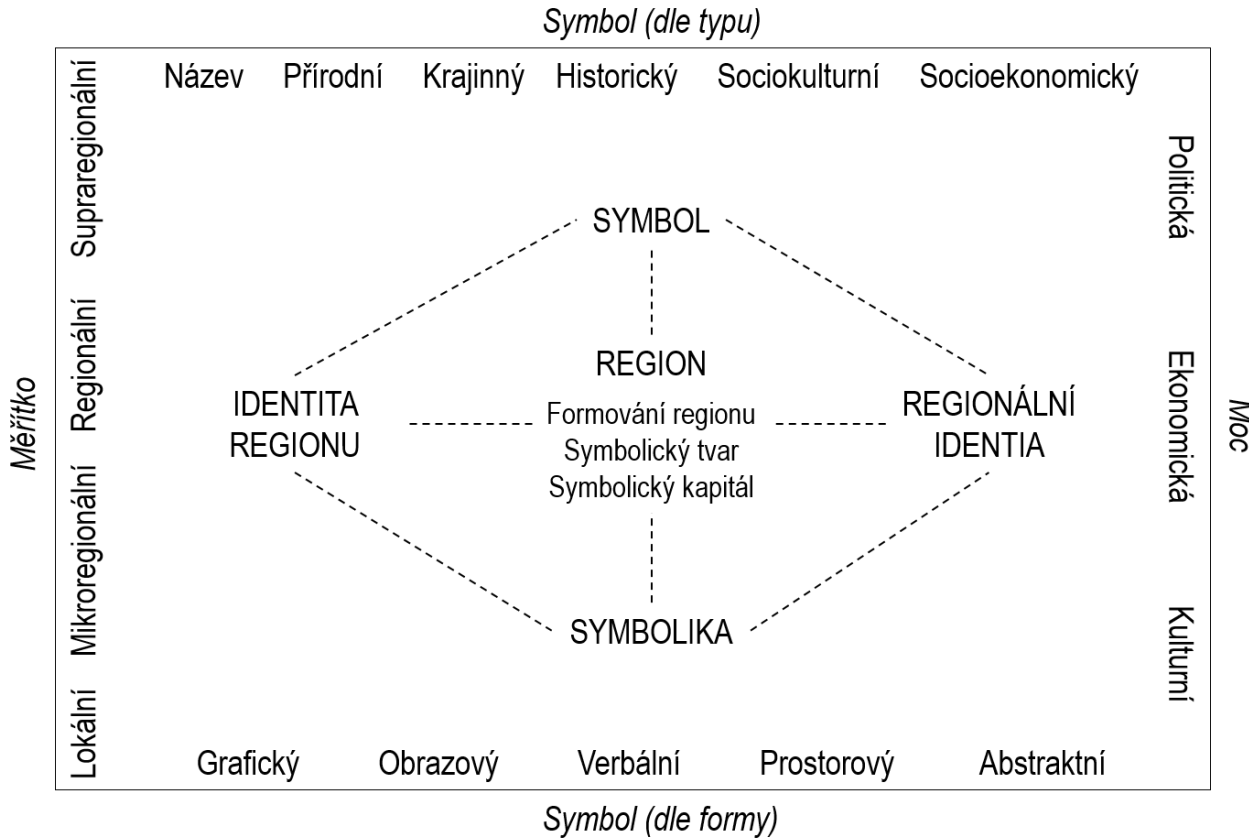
Symbol (dle typu)

Název Přírodní Krajinný Historický Sociokulturní Socioekonomický

Měřítko

Lokální Mikroregionální Regionální Supraregionální

Moc

Politická Ekonomická Kulturní

SYMBOL

REGION
Formování regionu
Symbolický tvar
Symbolický kapitál

IDENTITA REGIONU

REGIONÁLNÍ IDENTIA

SYMBOLIKA

Grafický Obrazový Verbální Prostorový Abstraktní

Symbol (dle formy)